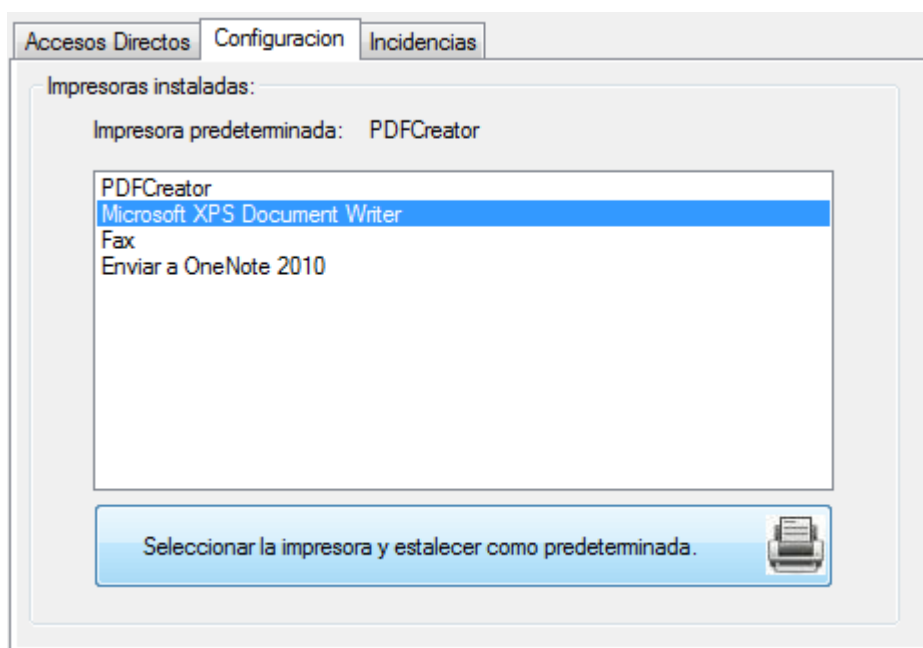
Accesos Directos | Configuracion | Incidencias

Impresoras instaladas:

Impresora predeterminada: PDFCreator

PDFCreator
Microsoft XPS Document Writer
Fax
Enviar a OneNote 2010

Seleccionar la impresora y estalecer como predeterminada.